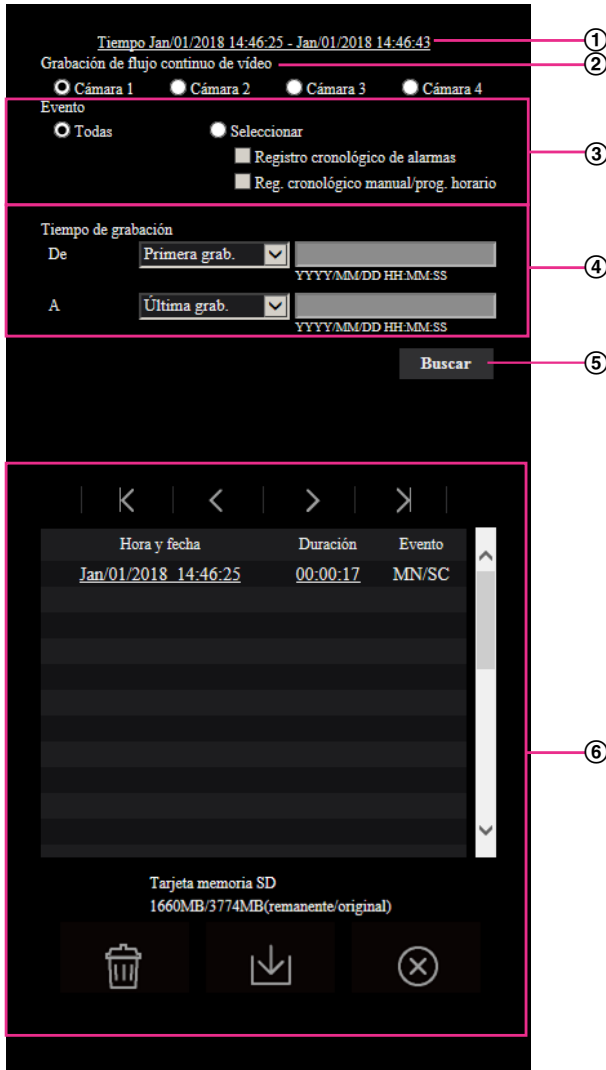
Tiempo Jan/01/2018 14:46:25 - Jan/01/2018 14:46:43 ①

Grabación de flujo continuo de vídeo ②

Cámara 1 Cámara 2 Cámara 3 Cámara 4

Evento ③

Todas Seleccionar

Registro cronológico de alarmas

Reg. cronológico manual/prog. horario

Tiempo de grabación ④

De Primera grab.

YYYY/MM/DD HH:MM:SS

A Última grab.

YYYY/MM/DD HH:MM:SS

Buscar ⑤

| Hora y fecha | Duración | Evento |
|---|---|---|
| Jan/01/2018 14:46:25 | 00:00:17 | MN/SC |

⑥

Tarjeta memoria SD

1660MB/3774MB(remanente/original)